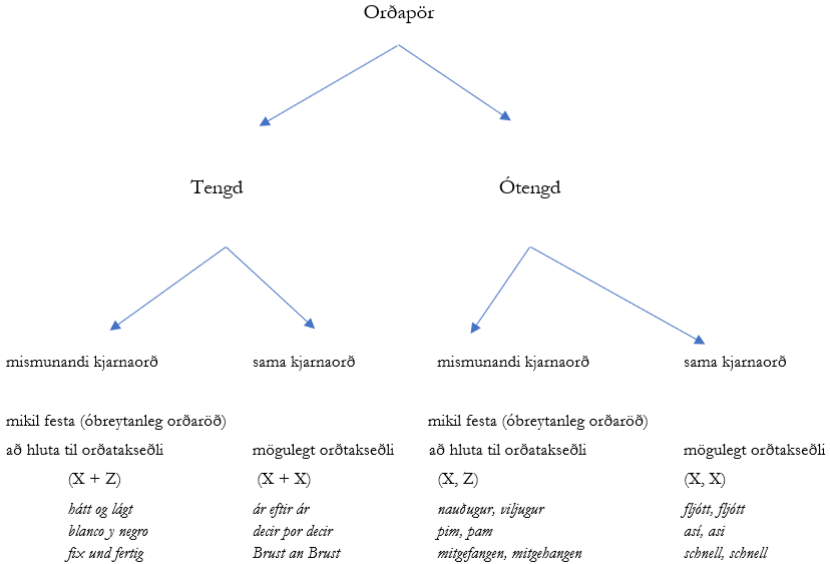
Orðapör

Tengd

Ótengd

mismunandi kjarnaorð

sama kjarnaorð

mismunandi kjarnaorð

sama kjarnaorð

mikil festa (óbreytanleg orðaröð)

að hluta til orðatakseðli

(X + Z)

hátt og lágt
blanco y negro
fix und fertig

mögulegt orðtakseðli

(X + X)

ár eftir ár
decir por decir
Brust an Brust

mikil festa (óbreytanleg orðaröð)

að hluta til orðatakseðli

(X, Z)

nauðugur, viljugur
pim, pam
mitgefangen, mitgehangen

mögulegt orðtakseðli

(X, X)

fljótt, fljótt
así, así
schnell, schnell